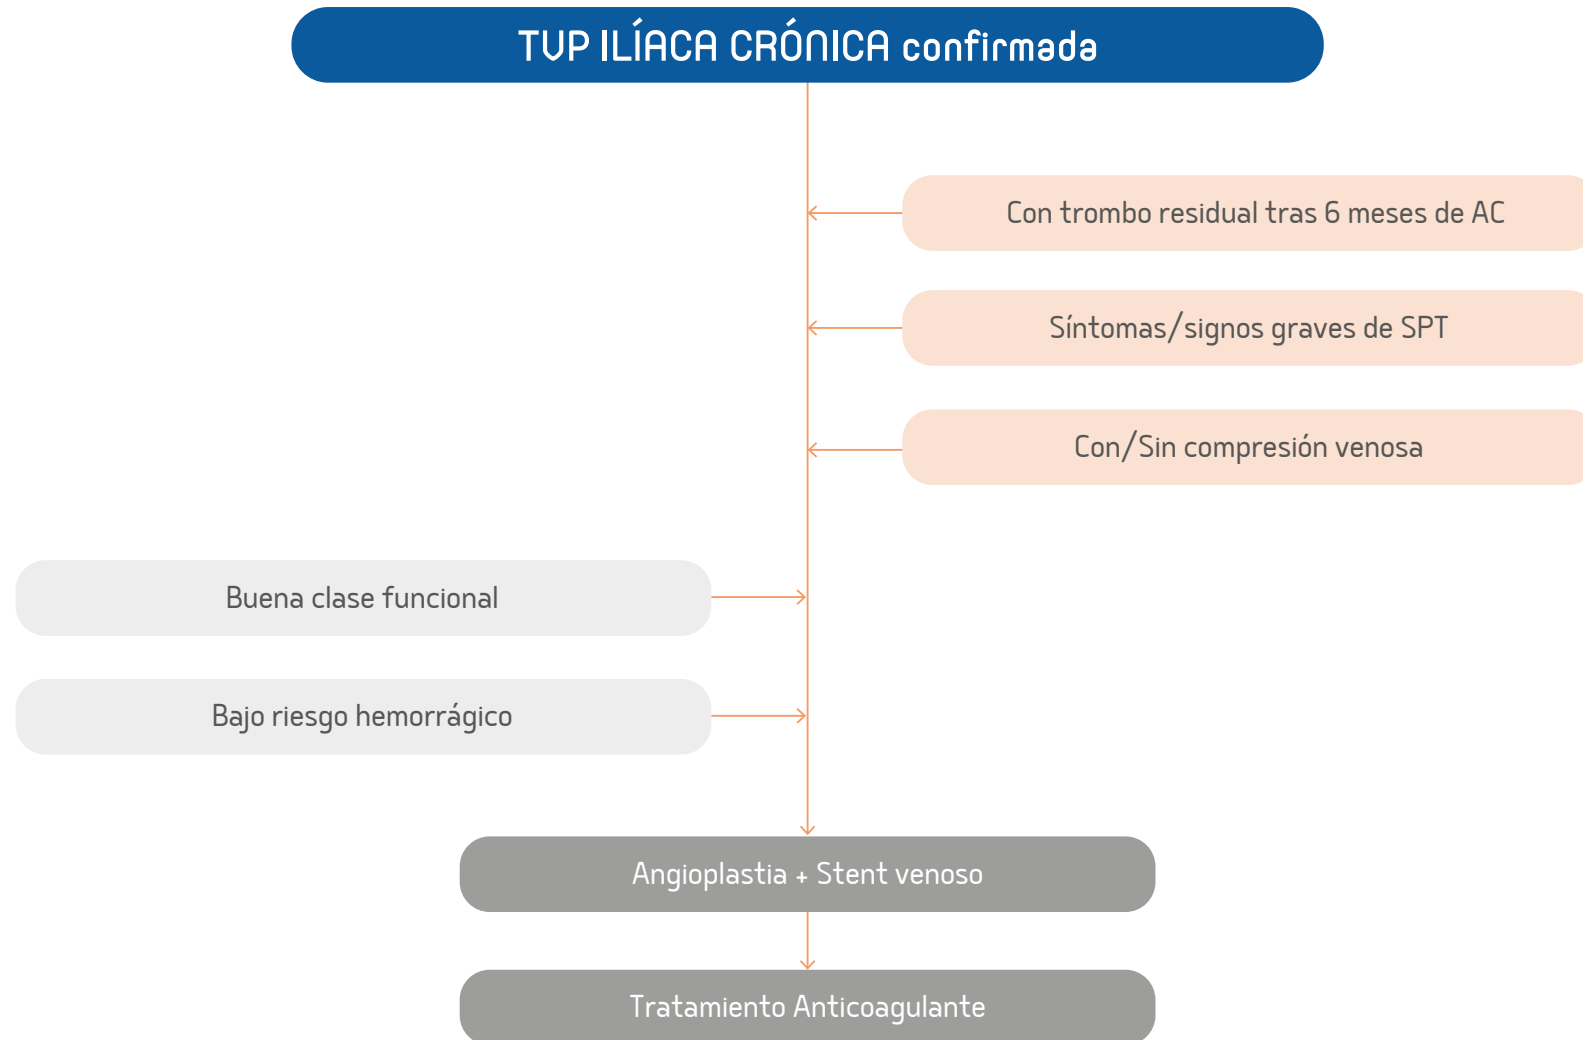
TVP ILÍACA CRÓNICA confirmada

Con trombo residual tras 6 meses de AC

Síntomas/signos graves de SPT

Con/Sin compresión venosa

Buena clase funcional

Bajo riesgo hemorrágico

Angioplastia + Stent venoso

Tratamiento Anticoagulante